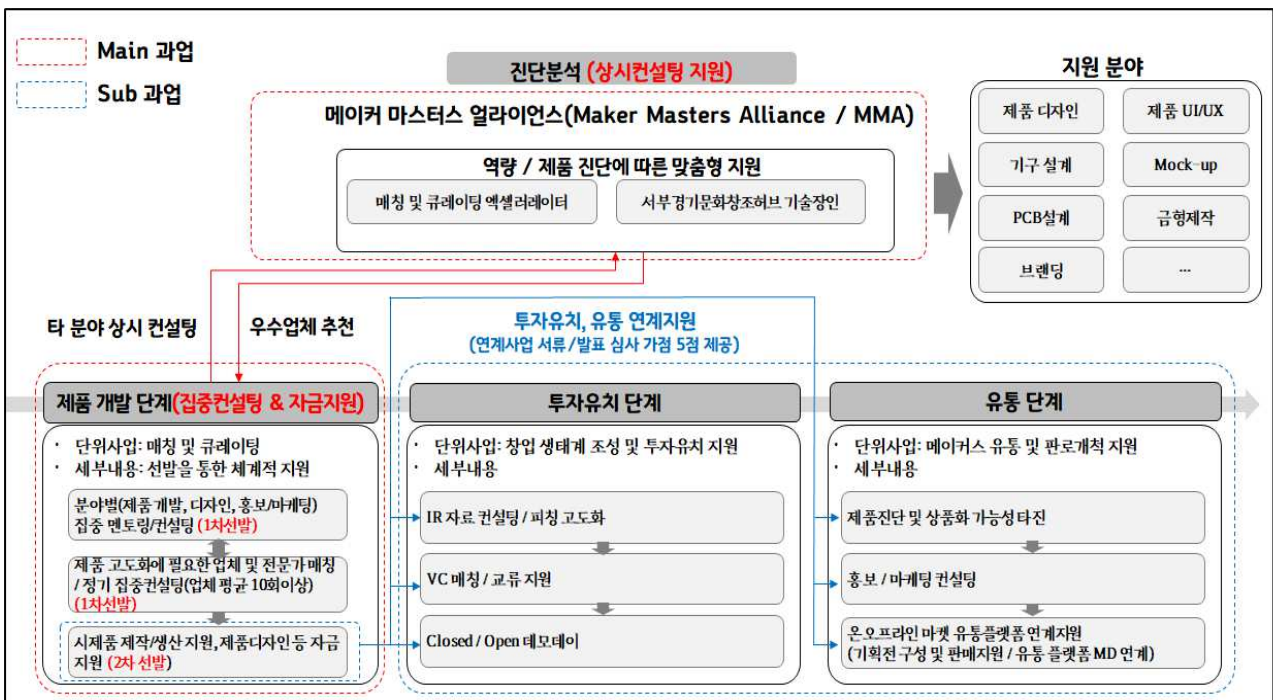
Main 과업

Sub 과업

진단분석 (상시컨설팅 지원)

메이커 마스터스 얼라이언스(Maker Masters Alliance / MMA)

역량 / 제품 진단에 따른 맞춤형 지원

매칭 및 큐레이팅 액셀러레이터

서부경기문화창조허브 기술장인

지원 분야

제품 디자인

제품 UI/UX

기구 설계

Mock-up

PCB설계

금형제작

브랜딩

...

타 분야 상시 컨설팅

우수업체 추천

투자유치, 유통 연계지원

(연계사업 서류/발표 심사 가점 5점 제공)

제품 개발 단계(집중컨설팅 & 자금지원)

• 단위사업: 매칭 및 큐레이팅
• 세부내용: 선발을 통한 체계적 지원

분야별(제품 개발, 디자인, 홍보/마케팅) 집중 멘토링/컨설팅 (1차선발)

제품 고도화에 필요한 업체 및 전문가 매칭 / 정기 집중컨설팅(업체 평균 10회이상) (1차선발)

시제품 제작/생산 지원, 제품디자인 등 자금 지원 (2차 선발)

투자유치 단계

• 단위사업: 창업 생태계 조성 및 투자유치 지원
• 세부내용

IR 자료 컨설팅 / 피칭 고도화

VC 매칭 / 교류 지원

Closed / Open 데모데이

유통 단계

• 단위사업: 메이커스 유통 및 판로개척 지원
• 세부내용

제품진단 및 상품화 가능성 타진

홍보 / 마케팅 컨설팅

온오프라인 마켓 유통플랫폼 연계지원 (기획전 구성 및 판매지원 / 유통 플랫폼 MD 연계)